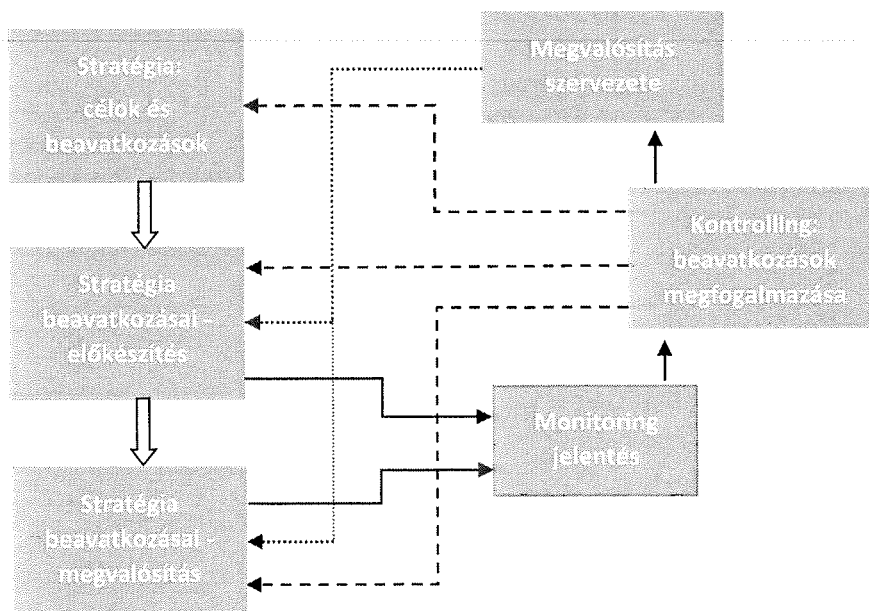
Stratégia: célok és beavatkozások

Megvalósítás szervezete

Kontrolling: beavatkozások megfogalmazása

Stratégia beavatkozásai - előkészítés

Monitoring jelentés

Stratégia beavatkozásai - megvalósítás